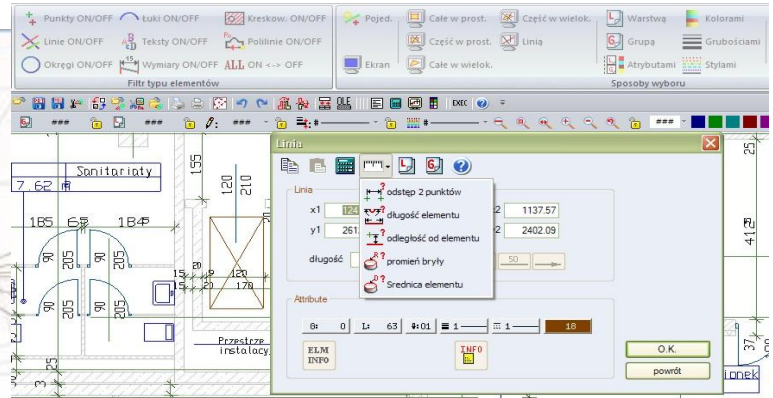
Punkty ON/OFF
Łuki ON/OFF
Kreskow. ON/OFF
Linie ON/OFF
Teksty ON/OFF
Polilinie ON/OFF
Okręgi ON/OFF
Wymiary ON/OFF
ALL ON <-> OFF
Filtr typu elementów
Pojed.
Ekran
Całe w prost.
Część w prost.
Całe w wielok.
Część w wielok.
Linią
Warstwą
Grupą
Atrybutami
Kolorami
Grubościami
Stylami
Sposoby wyboru
EXEC
###
###
###
###
Sanitariaty
7.62 m
185
65
185
90
205
90
205
90
205
90
205
15
15
20
120
170
155
120
Przestrze
instalacy
25
41
37
ionek
Linia
odstęp 2 punktów
długość elementu
odległość od elementu
promień bryły
średnica elementu
Linia
x1
124
y1
261
2
1137.57
2
2402.09
długość
50
Attribute
G: 0
L: 63
9:01
1
1
18
ELM INFO
INFO
O.K.
powrót